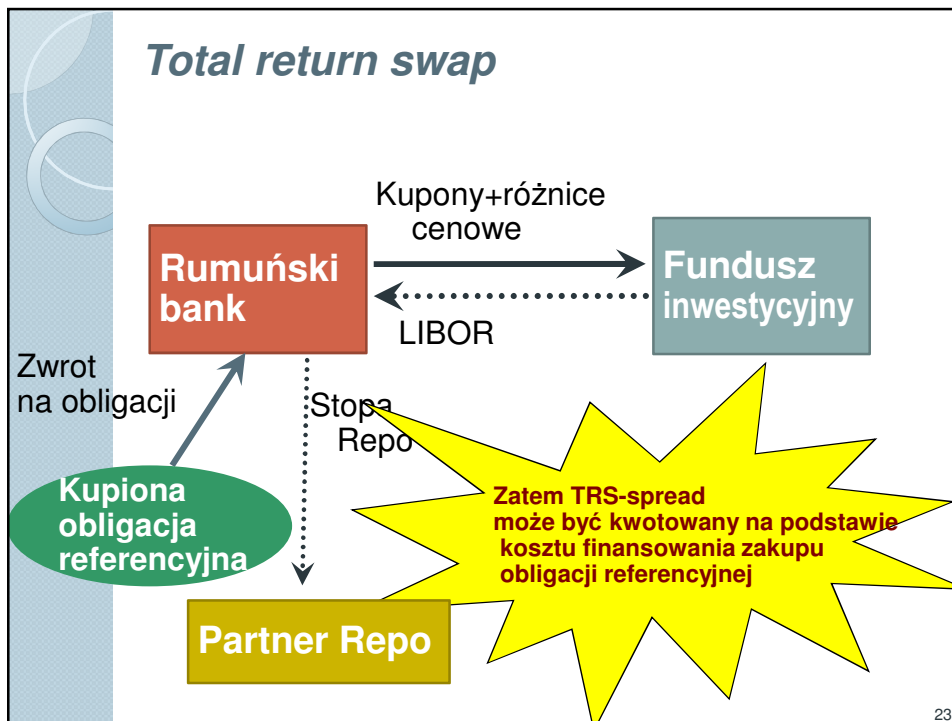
Total return swap

Kupony+różnice cenowe

Rumuński bank

Fundusz inwestycyjny

LIBOR

Zwrot na obligacji

Stopa Repo

Kupiona obligacja referencyjna

Zatem TRS-spread może być kwotowany na podstawie kosztu finansowania zakupu obligacji referencyjnej

Partner Repo

23